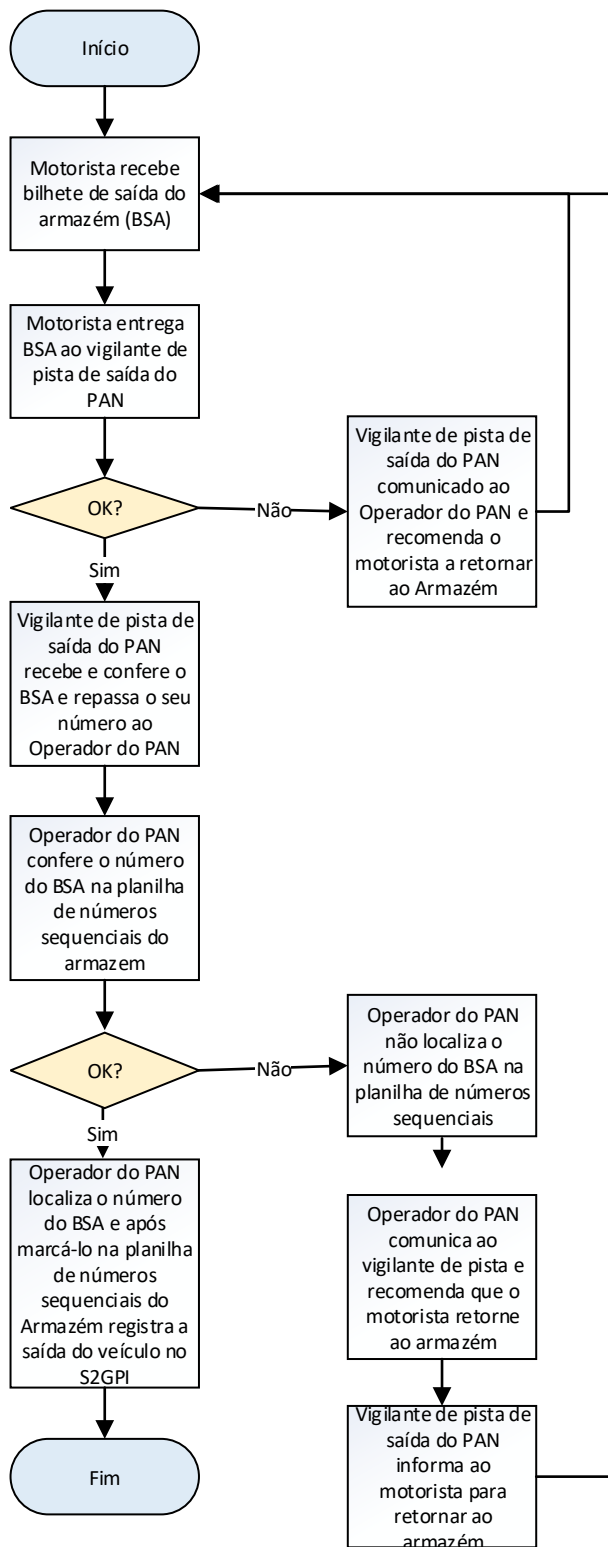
Início

Motorista recebe bilhete de saída do armazém (BSA)

Motorista entrega BSA ao vigilante de pista de saída do PAN

OK?

Não

Vigilante de pista de saída do PAN comunicado ao Operador do PAN e recomenda o motorista a retornar ao Armazém

Sim

Vigilante de pista de saída do PAN recebe e confere o BSA e repassa o seu número ao Operador do PAN

Operador do PAN confere o número do BSA na planilha de números sequenciais do armazem

OK?

Não

Operador do PAN não localiza o número do BSA na planilha de números sequenciais

Sim

Operador do PAN localiza o número do BSA e após marcá-lo na planilha de números sequenciais do Armazém registra a saída do veículo no S2GPI

Operador do PAN comunica ao vigilante de pista e recomenda que o motorista retorne ao armazém

Vigilante de pista de saída do PAN informa ao motorista para retornar ao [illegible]

Fim